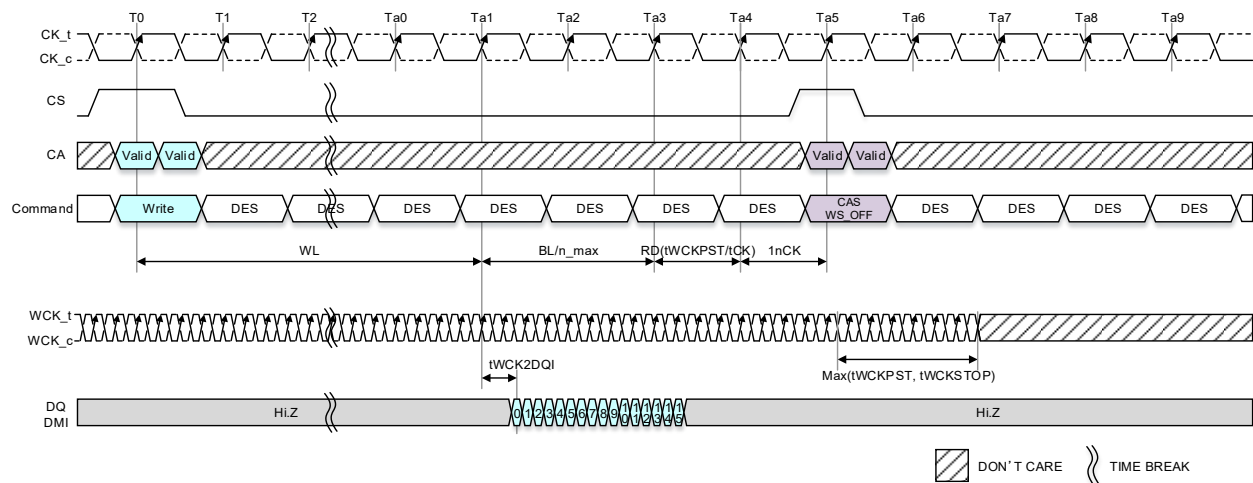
T0 T1 T2 Ta0 Ta1 Ta2 Ta3 Ta4 Ta5 Ta6 Ta7 Ta8 Ta9

CK_t
CK_c

CS

CA Valid Valid Valid Valid

Command Write DES DES DES DES DES DES DES CAS WS_OFF DES DES DES DES

WL BL/n_max RD(tWCKPST/tCK) 1nCK

WCK_t
WCK_c

tWCK2DQI

Max(tWCKPST, tWCKSTOP)

DQ DMI Hi.Z 0 1 2 3 4 5 6 7 8 9 0 1 2 3 4 5 Hi.Z

DON'T CARE TIME BREAK